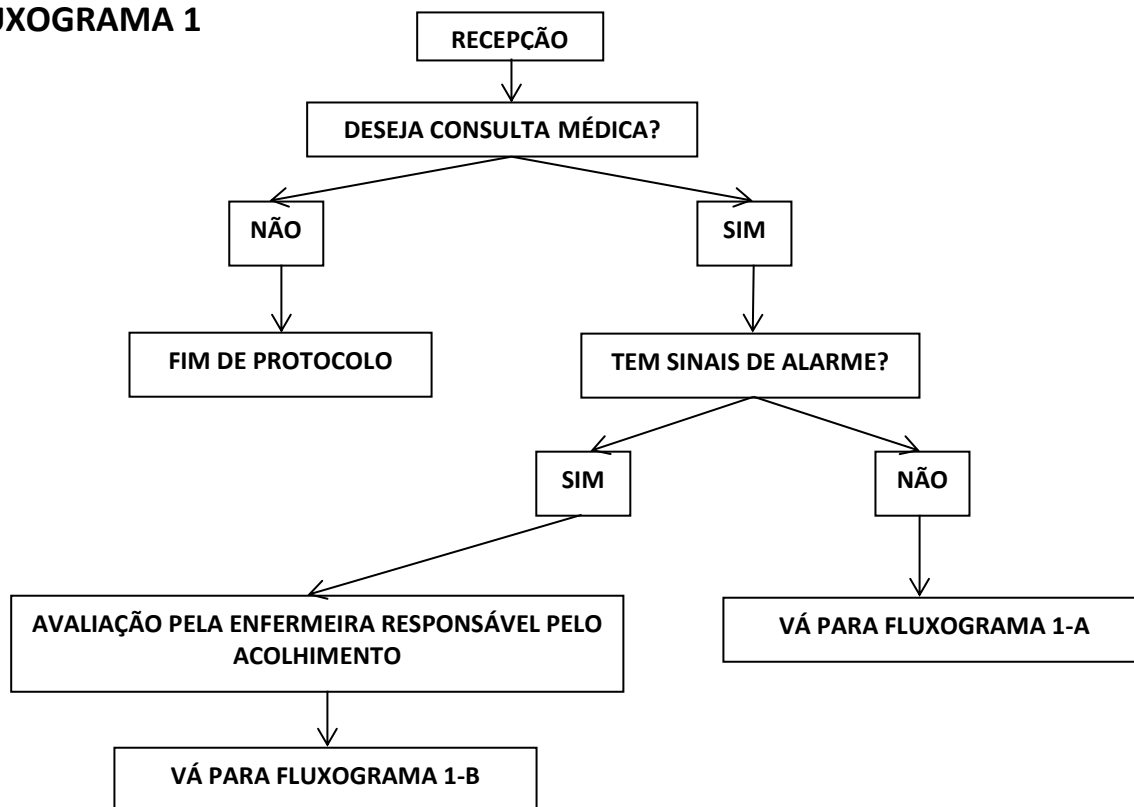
UXOGRAMA 1

RECEPÇÃO

DESEJA CONSULTA MÉDICA?

NÃO

SIM

FIM DE PROTOCOLO

TEM SINAIS DE ALARME?

SIM

NÃO

AVALIAÇÃO PELA ENFERMEIRA RESPONSÁVEL PELO ACOLHIMENTO

VÁ PARA FLUXOGRAMA 1-A

VÁ PARA FLUXOGRAMA 1-B